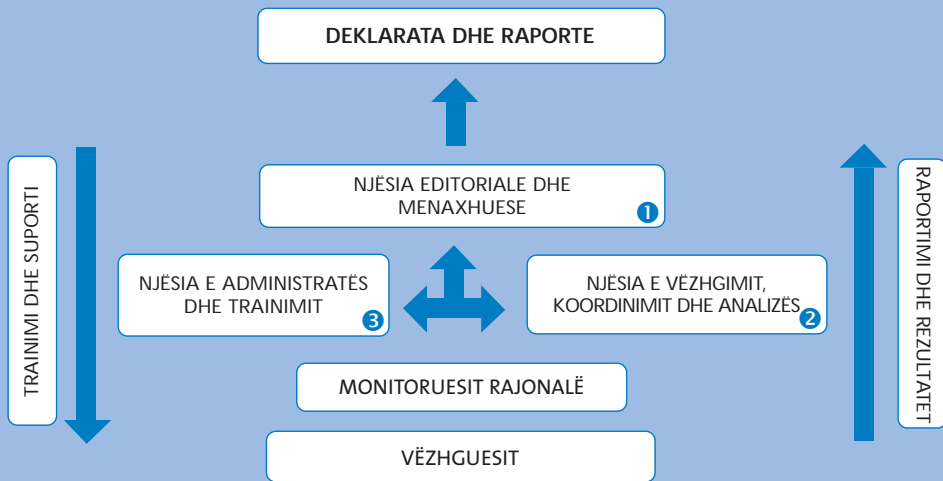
DEKLARATA DHE RAPORTE

TRAINIMI DHE SUPORTI

NJËSIA EDITORIALE DHE MENAXHUESE 1

NJËSIA E ADMINISTRATËS DHE TRAINIMIT 3

NJËSIA E VËZHGIMIT, KOORDINIMIT DHE ANALIZËS 2

RAPORTIMI DHE REZULTATET

MONITORUESIT RAJONALË

VËZHGUESIT